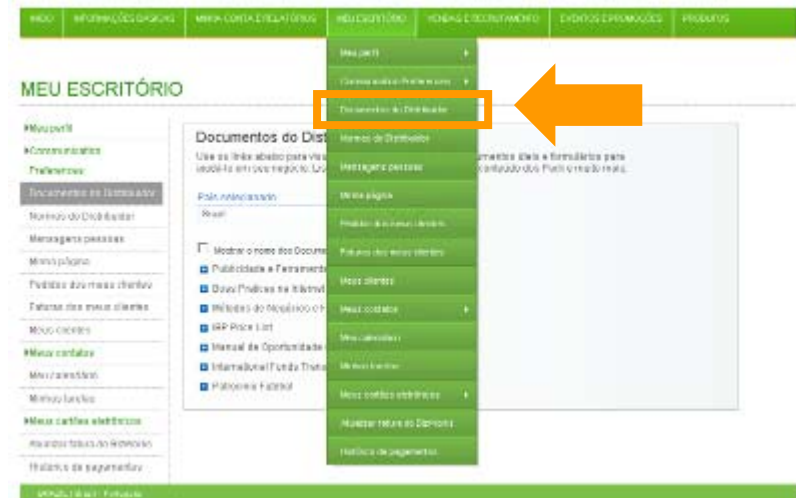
INÍCIO | INFORMAÇÕES BÁSICAS | MINHA CONTA E RELATÓRIOS | MEU ESCRITÓRIO | VENDAS E RECRUTAMENTO | EVENTOS E PROMOÇÕES | PRODUTOS

MEU ESCRITÓRIO

Meu perfil
Comunicados
Preferências
Documentos do Distribuidor
Normas do Distribuidor
Mensagens pessoais
Minha página
Pedidos dos meus clientes
Faturas dos meus clientes
Meus clientes
Meus contatos
Meu calendário
Minhas tarefas
Meus cartões eletrônicos
Atualizar faturo do Betmoni
Histórico de pagamentos

Documentos do Dist
Use os links abaixo para vis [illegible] cumentos ideais e formulários para usá-lo em seu negócio. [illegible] conteúdo dos País e muito mais.

País selecionado
Brasil

Mostrar o nome dos Docume
Publicidade e Ferramenta
Boas Práticas na Internet
Métodos de Negócios e H
BBP Price List
Manual de Oportunidade
International Fundo Trans
Patrocínio Federal

Meu perfil
Comunicados e Preferências
Documentos do Distribuidor
Normas do Distribuidor
Mensagens pessoais
Minha página
Pedidos dos meus clientes
Faturas dos meus clientes
Meus clientes
Meus contatos
Meu calendário
Minhas tarefas
Meus cartões eletrônicos
Atualizar fatura do Diamond
Histórico de pagamentos

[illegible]